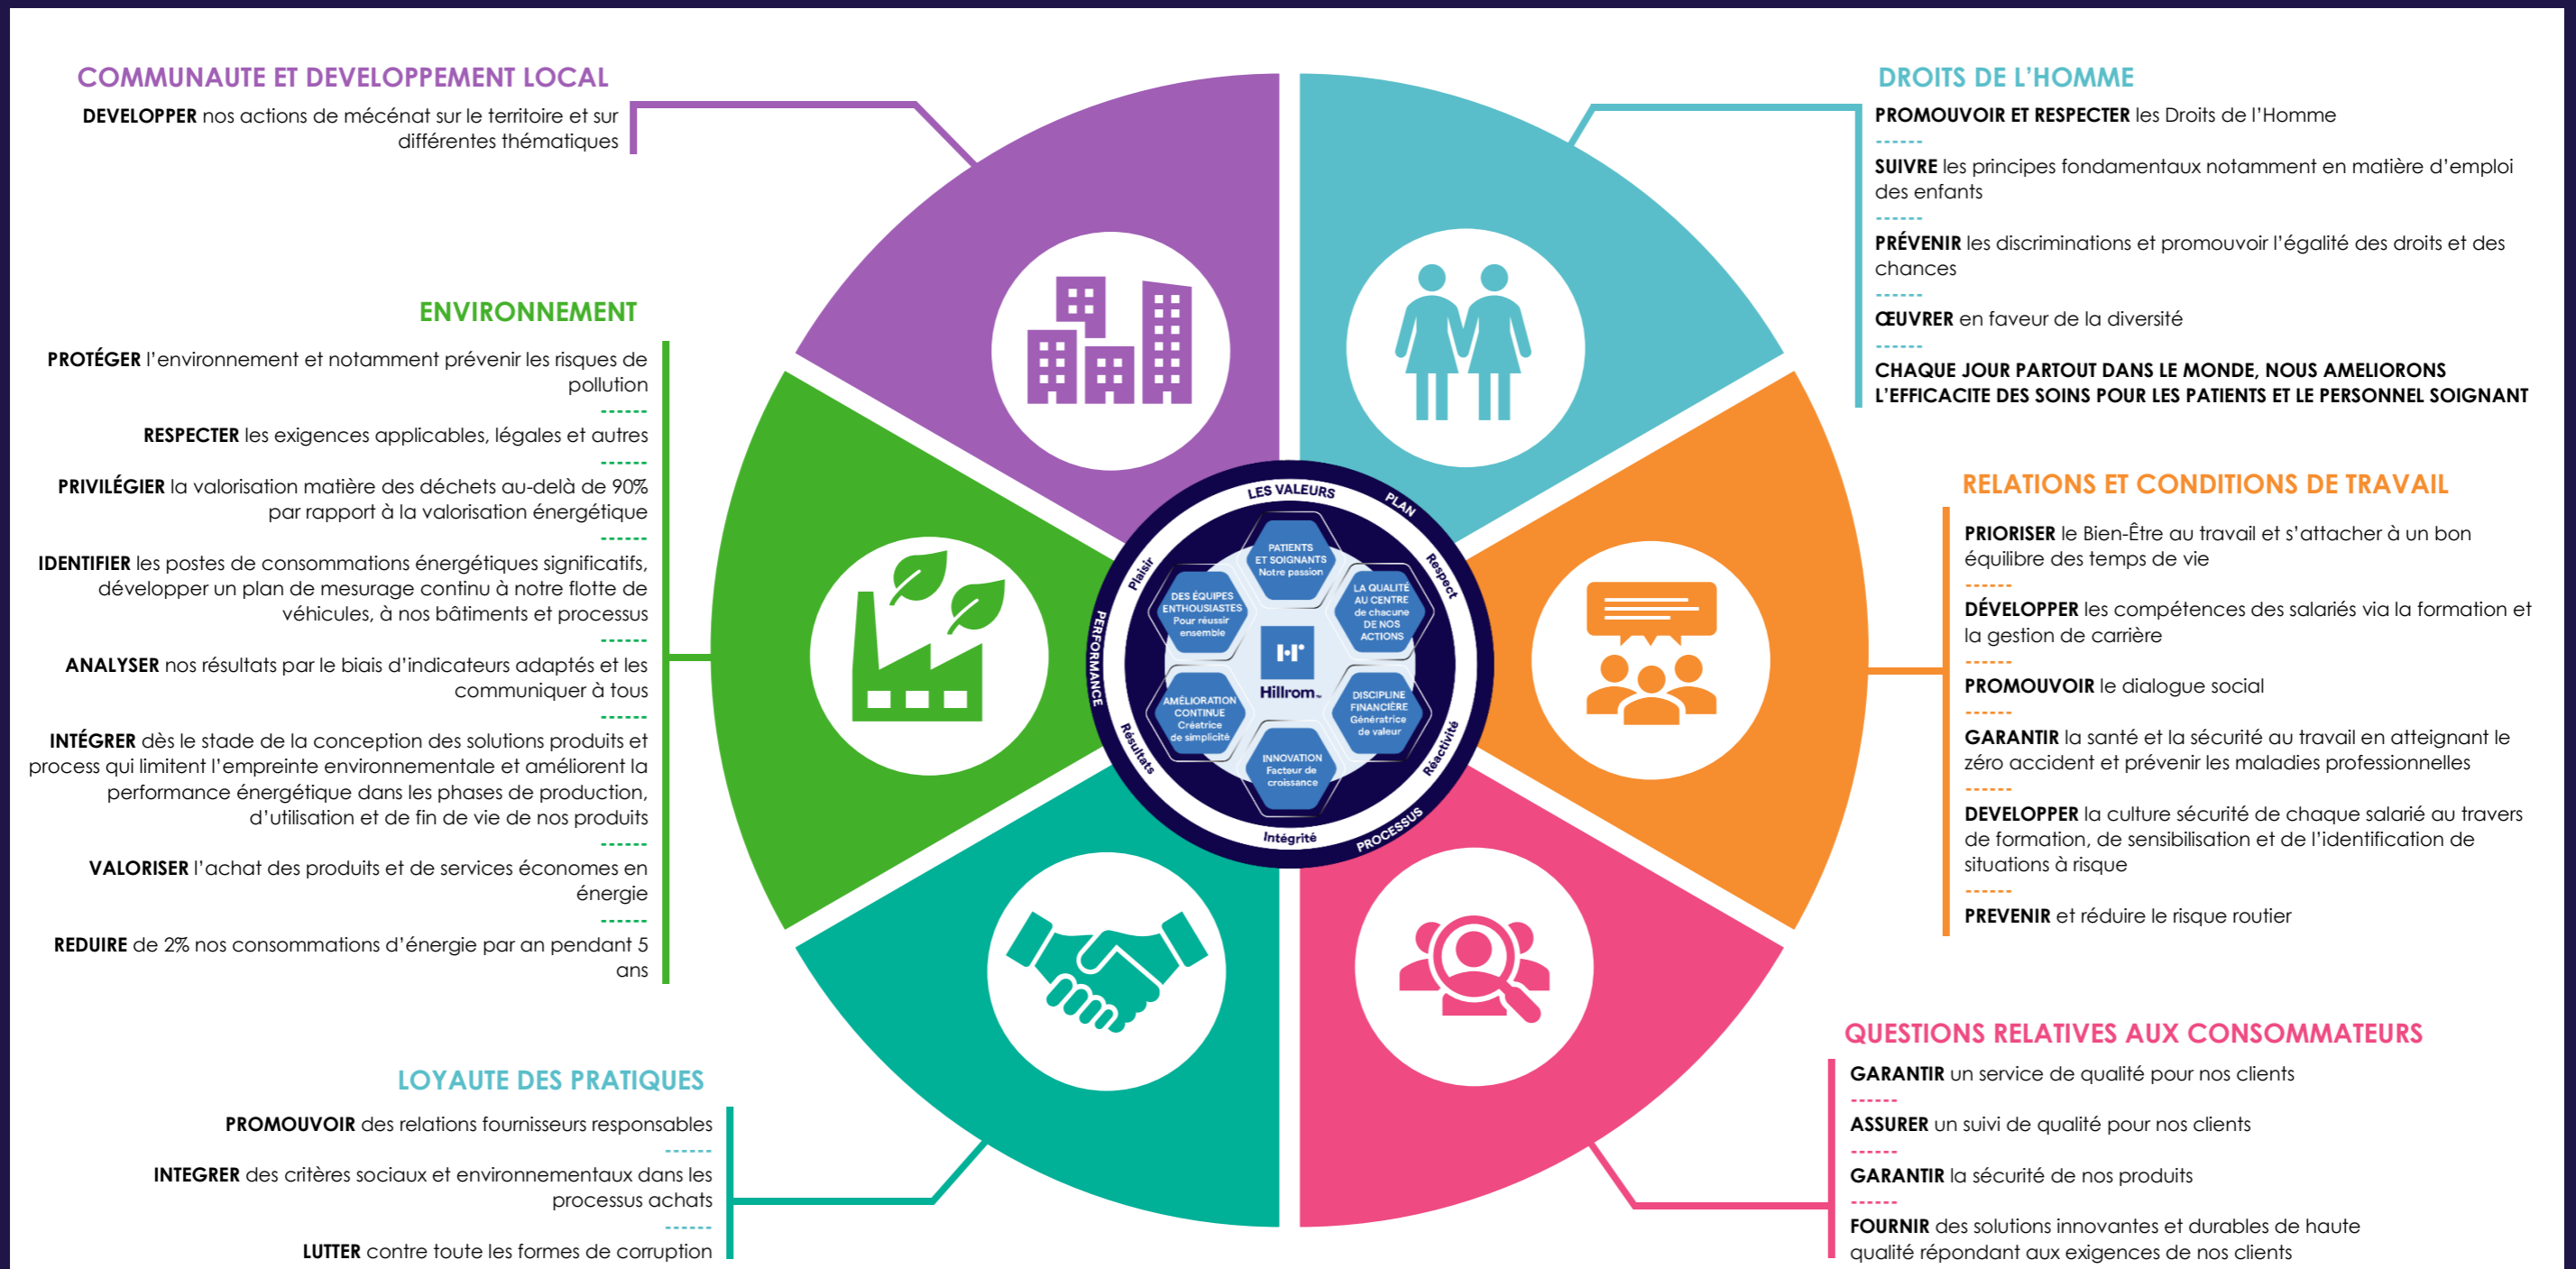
COMMUNAUTE ET DEVELOPPEMENT LOCAL

**DEVELOPPER** nos actions de mécénat sur le territoire et sur différentes thématiques

ENVIRONNEMENT

**PROTÉGER** l'environnement et notamment prévenir les risques de pollution

------

**RESPECTER** les exigences applicables, légales et autres

------

**PRIVILÉGIER** la valorisation matière des déchets au-delà de 90% par rapport à la valorisation énergétique

------

**IDENTIFIER** les postes de consommations énergétiques significatifs, développer un plan de mesurage continu à notre flotte de véhicules, à nos bâtiments et processus

------

**ANALYSER** nos résultats par le biais d'indicateurs adaptés et les communiquer à tous

------

**INTÉGRER** dès le stade de la conception des solutions produits et process qui limitent l'empreinte environnementale et améliorent la performance énergétique dans les phases de production, d'utilisation et de fin de vie de nos produits

------

**VALORISER** l'achat des produits et de services économes en énergie

------

**REDUIRE** de 2% nos consommations d'énergie par an pendant 5 ans

LOYAUTE DES PRATIQUES

**PROMOUVOIR** des relations fournisseurs responsables

------

**INTEGRER** des critères sociaux et environnementaux dans les processus achats

------

**LUTTER** contre toute les formes de corruption

DROITS DE L'HOMME

**PROMOUVOIR ET RESPECTER** les Droits de l'Homme

------

**SUIVRE** les principes fondamentaux notamment en matière d'emploi des enfants

------

**PRÉVENIR** les discriminations et promouvoir l'égalité des droits et des chances

------

**ŒUVRER** en faveur de la diversité

------

**CHAQUE JOUR PARTOUT DANS LE MONDE, NOUS AMELIORONS L'EFFICACITE DES SOINS POUR LES PATIENTS ET LE PERSONNEL SOIGNANT**

RELATIONS ET CONDITIONS DE TRAVAIL

**PRIORISER** le Bien-Être au travail et s'attacher à un bon équilibre des temps de vie

------

**DÉVELOPPER** les compétences des salariés via la formation et la gestion de carrière

------

**PROMOUVOIR** le dialogue social

------

**GARANTIR** la santé et la sécurité au travail en atteignant le zéro accident et prévenir les maladies professionnelles

------

**DEVELOPPER** la culture sécurité de chaque salarié au travers de formation, de sensibilisation et de l'identification de situations à risque

------

**PREVENIR** et réduire le risque routier

QUESTIONS RELATIVES AUX CONSOMMATEURS

**GARANTIR** un service de qualité pour nos clients

------

**ASSURER** un suivi de qualité pour nos clients

------

**GARANTIR** la sécurité de nos produits

------

**FOURNIR** des solutions innovantes et durables de haute qualité répondant aux exigences de nos clients

LES VALEURS
PLAN
Respect
Réactivité
PROCESSUS
Intégrité
Résultats
PERFORMANCE
Plaisir

PATIENTS ET SOIGNANTS Notre passion
LA QUALITÉ AU CENTRE de chacune DE NOS ACTIONS
DISCIPLINE FINANCIÈRE Génératrice de valeur
INNOVATION Facteur de croissance
AMÉLIORATION CONTINUE Créatrice de simplicité
DES ÉQUIPES ENTHOUSIASTES Pour réussir ensemble
Hillrom